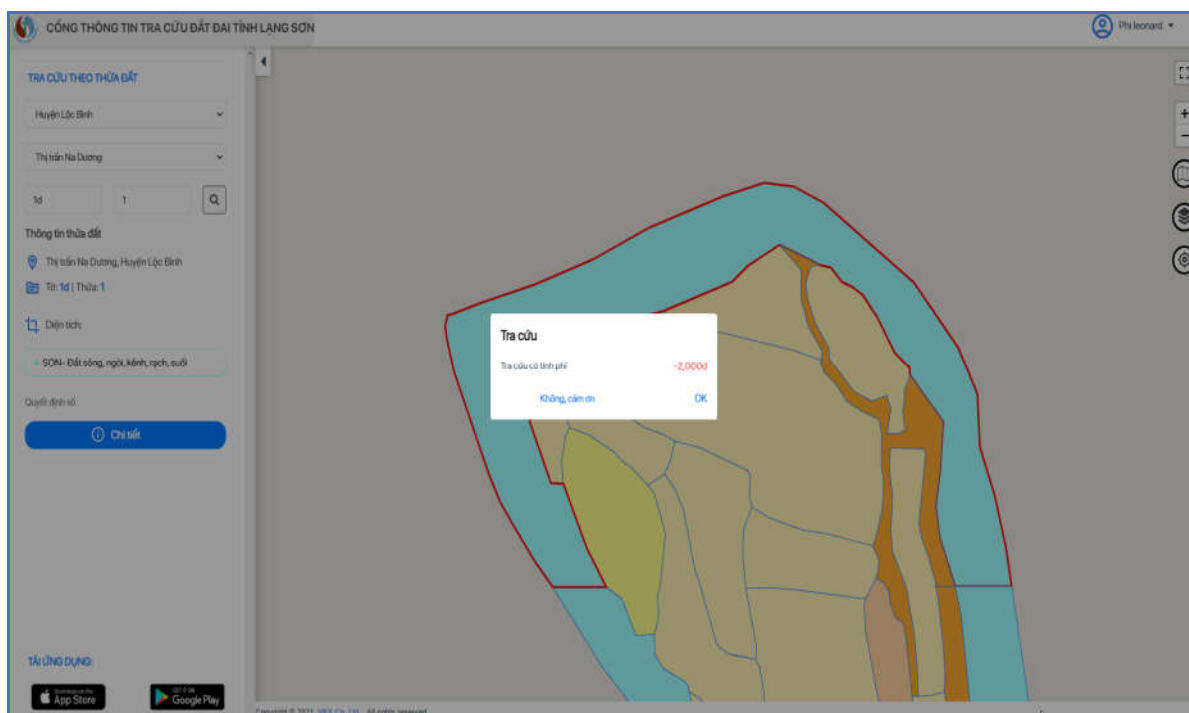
CỔNG THÔNG TIN TRA CỨU ĐẤT ĐAI TỈNH LẠNG SƠN

Phi leonard

TRA CỨU THEO THỬA ĐẤT

Huyện Lộc Bình

Thị trấn Na Dương

1d

1

Thông tin thửa đất

Thị trấn Na Dương, Huyện Lộc Bình

Tờ: 1d | Thửa: 1

Diện tích:

SON- Đất sông, ngòi, kênh, rạch, suối

Quyết định số

Chi tiết

TẢI ỨNG DỤNG

App Store

Google Play

Tra cứu

Tra cứu có tính phí

-2,000đ

Không, cảm ơn

OK

Copyright © 2021 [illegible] All rights reserved